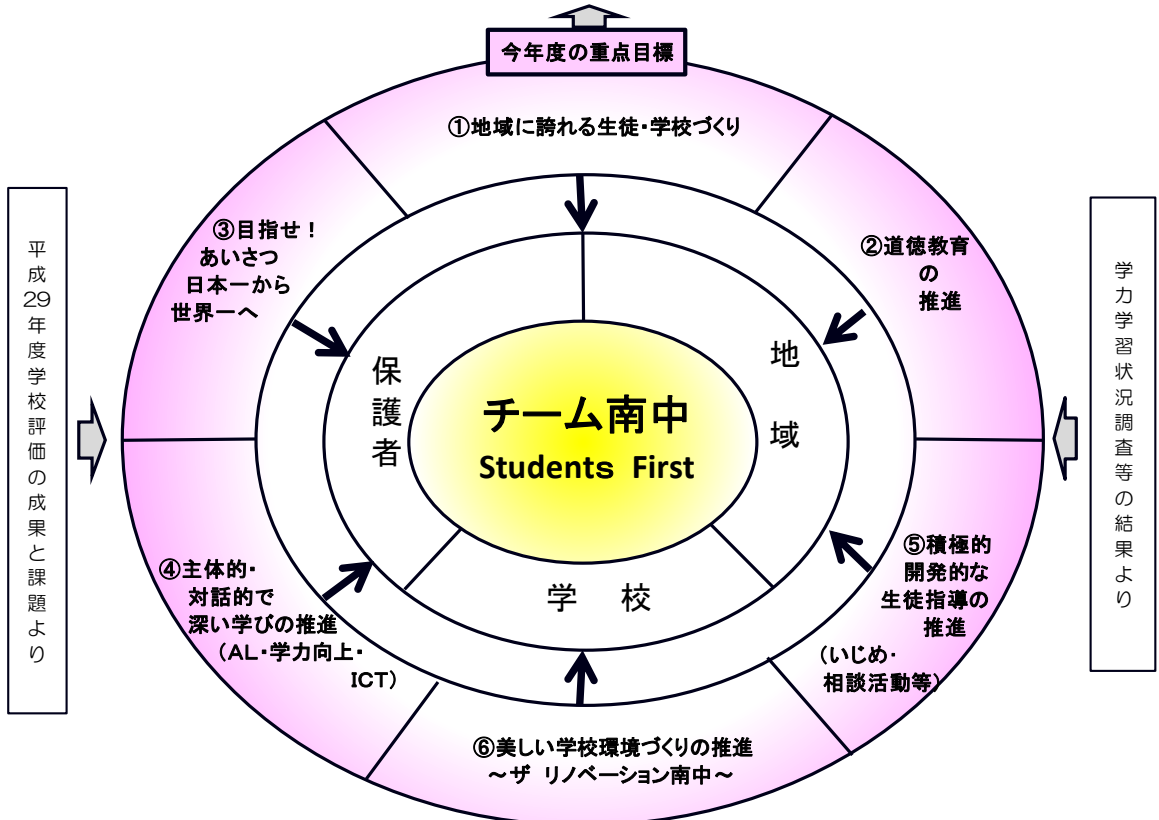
今年度の重点目標

平成29年度学校評価の成果と課題より

学力学習状況調査等の結果より

①地域に誇れる生徒・学校づくり

②道徳教育の推進

③目指せ！あいさつ日本一から世界一へ

④主体的・対話的で深い学びの推進（AL・学力向上・ICT）

⑤積極的開発的な生徒指導の推進（いじめ・相談活動等）

⑥美しい学校環境づくりの推進 ～ザ リノベーション南中～

保護者

地域

学校

チーム南中
Students First